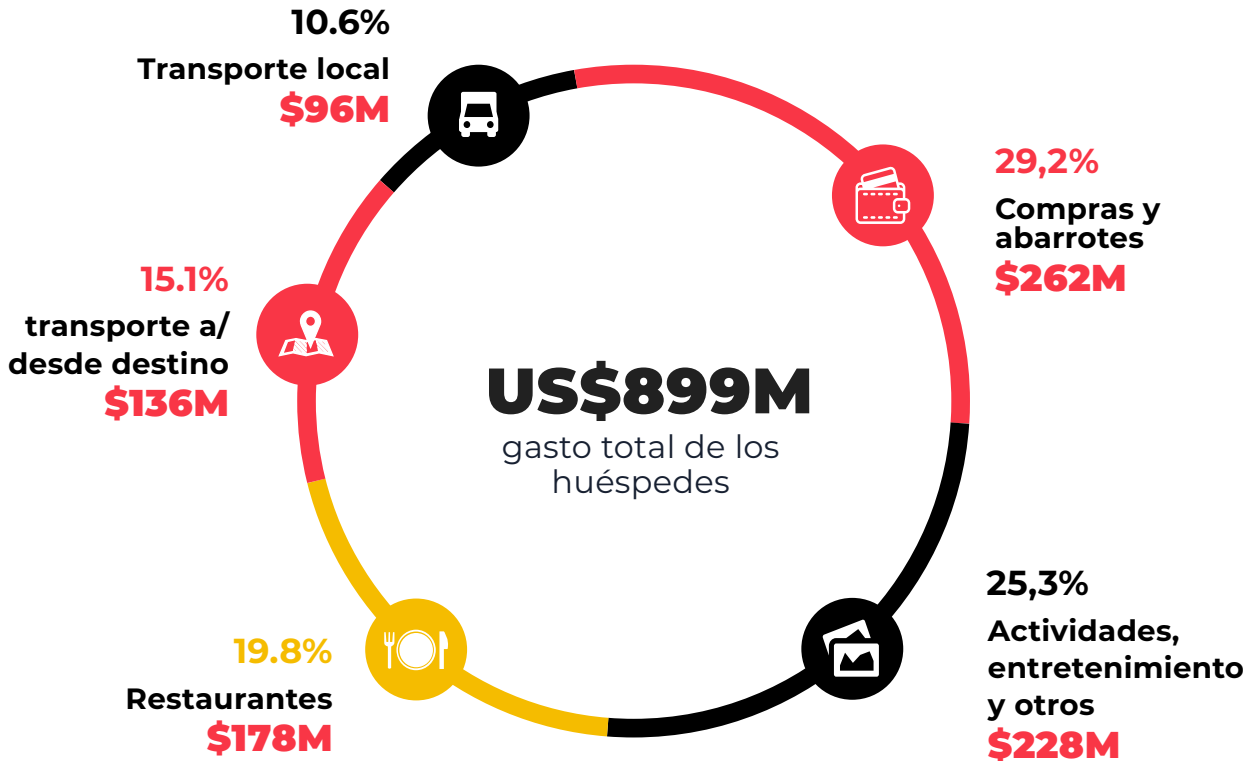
10.6%
Transporte local
$96M

29,2%
Compras y abarrotes
$262M

15.1%
transporte a/ desde destino
$136M

US$899M
gasto total de los huéspedes

25,3%
Actividades, entretenimiento y otros
$228M

19.8%
Restaurantes
$178M